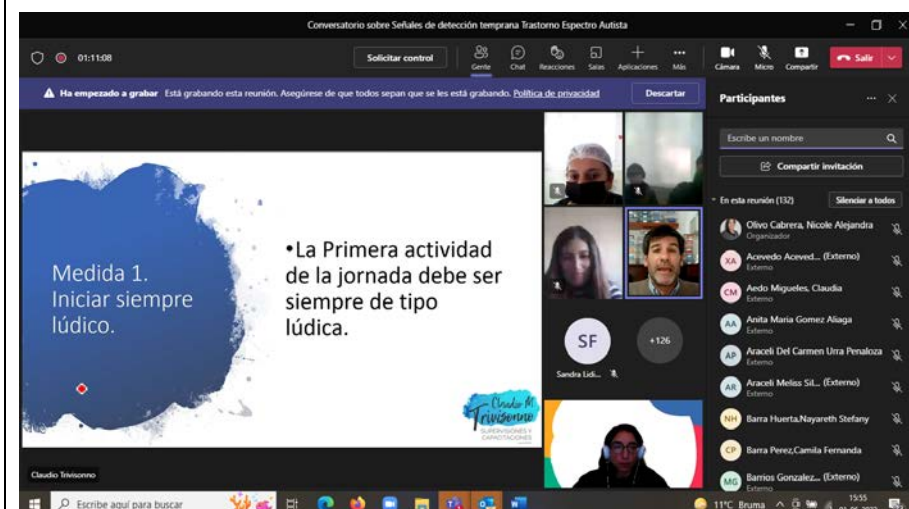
Conversatorio sobre Señales de detección temprana Trastorno Espectro Autista

01:11:08

Solicitar control

Gente Chat Reacciones Salas Aplicaciones Más

Cámara Micro Compartir

Salir

Ha empezado a grabar Está grabando esta reunión. Asegúrese de que todos sepan que se les está grabando. Política de privacidad

Descartar

Participantes

Escribe un nombre

Compartir invitación

En esta reunión (132)

Silenciar a todos

Olivo Cabrera, Nicole Alejandra
Organizador

XA Acevedo Aceved... (Externo)
Externo

CM Aedo Migueles, Claudia
Externo

AA Anita Maria Gomez Aliaga
Externo

AP Araceli Del Carmen Urra Penaloza
Externo

AR Araceli Meliss Sil... (Externo)
Externo

NH Barra Huerta,Nayareth Stefany

CP Barra Perez,Camila Fernanda

MG Barrios Gonzalez... (Externo)
Externo

Medida 1. Iniciar siempre lúdico.

•La Primera actividad de la jornada debe ser siempre de tipo lúdica.

Claudio M. Trivisonno
SUPERVISIONES Y CAPACITACIONES

SF

+126

Sandra Lidi...

Claudio Trivisonno

Escribe aquí para buscar

11°C Bruma

15:55